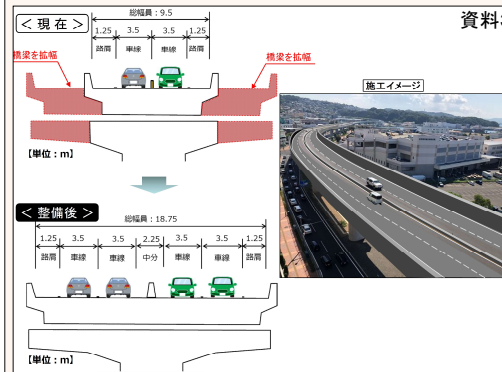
< 現 在 >

総幅員：9.5

| 1.25 | 3.5 | 3.5 | 1.25 |
|---|---|---|---|
| 路肩 | 車線 | 車線 | 路肩 |

橋梁を拡幅

橋梁を拡幅

【単位：m】

< 整備後 >

総幅員：18.75

| 1.25 | 3.5 | 3.5 | 2.25 | 3.5 | 3.5 | 1.25 |
|---|---|---|---|---|---|---|
| 路肩 | 車線 | 車線 | 中分 | 車線 | 車線 | 路肩 |

【単位：m】

資料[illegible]

施工イメージ